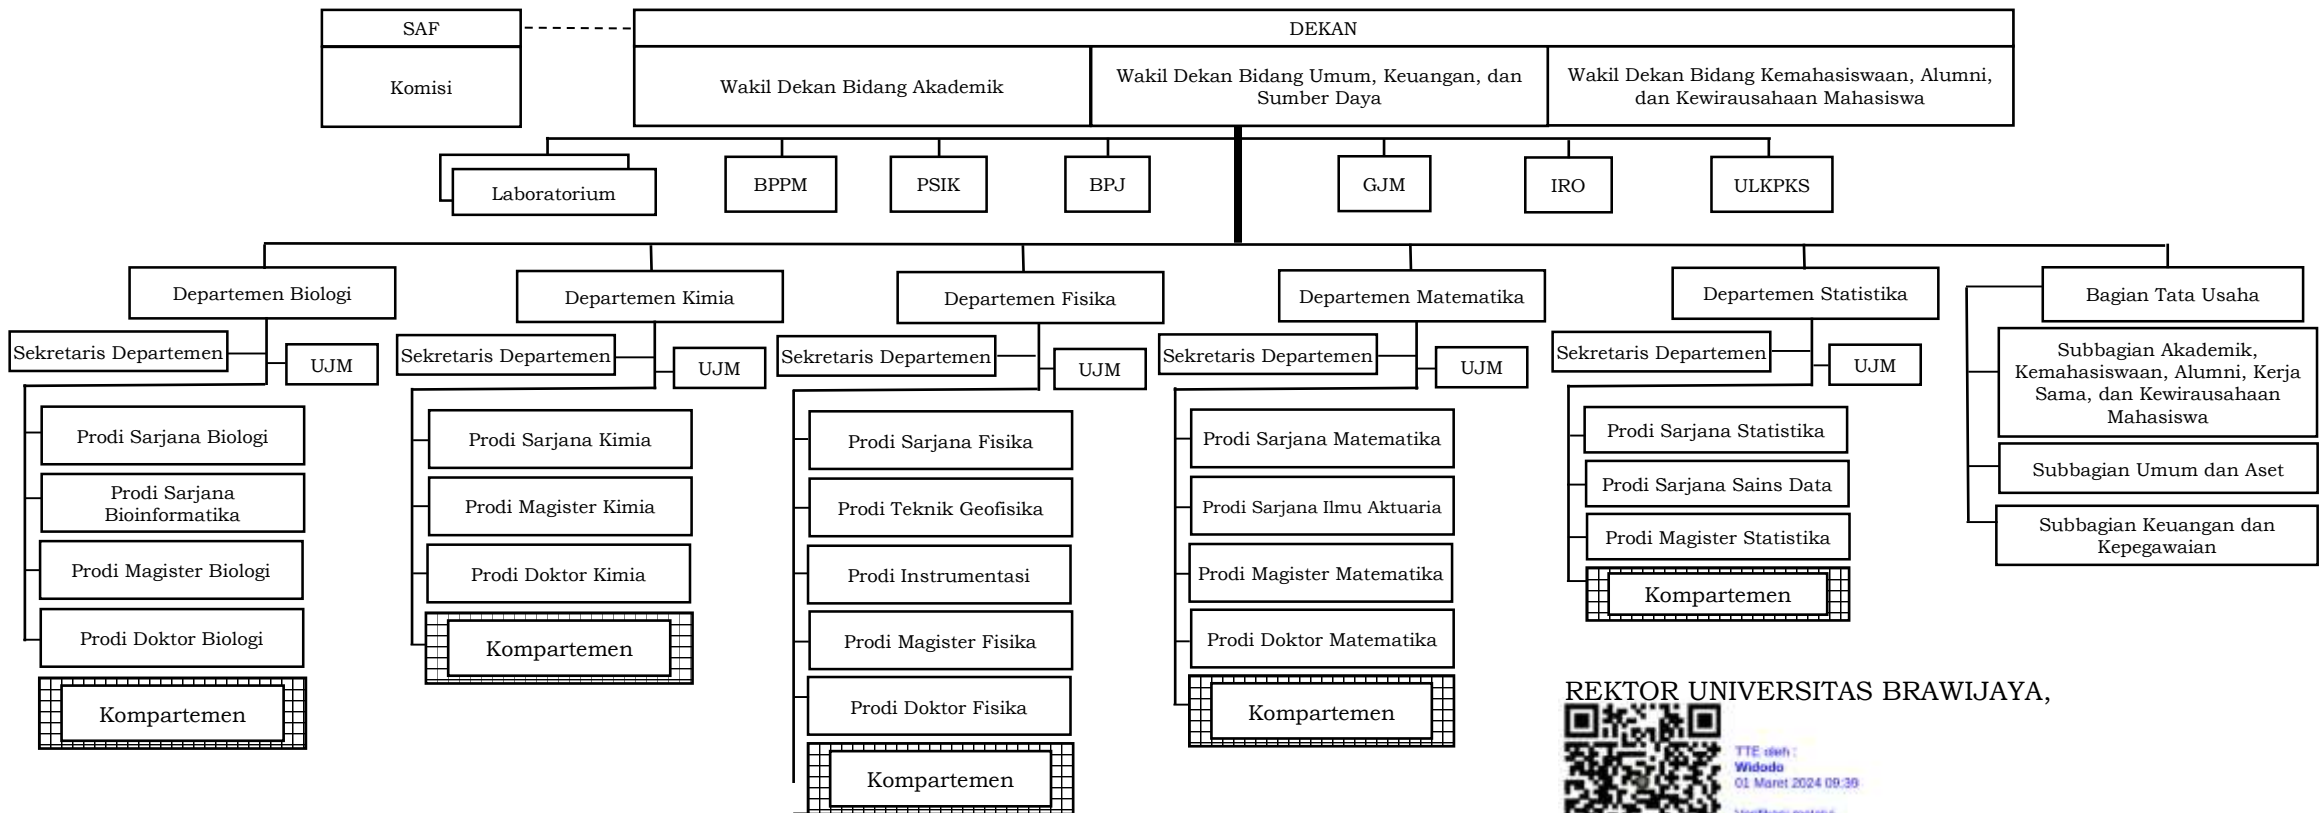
SAF

Komisi

DEKAN

Wakil Dekan Bidang Akademik

Wakil Dekan Bidang Umum, Keuangan, dan Sumber Daya

Wakil Dekan Bidang Kemahasiswaan, Alumni, dan Kewirausahaan Mahasiswa

Laboratorium

BPPM

PSIK

BPJ

GJM

IRO

ULKPKS

Departemen Biologi

Sekretaris Departemen

UJM

Prodi Sarjana Biologi

Prodi Sarjana Bioinformatika

Prodi Magister Biologi

Prodi Doktor Biologi

Kompartemen

Departemen Kimia

Sekretaris Departemen

UJM

Prodi Sarjana Kimia

Prodi Magister Kimia

Prodi Doktor Kimia

Kompartemen

Departemen Fisika

Sekretaris Departemen

UJM

Prodi Sarjana Fisika

Prodi Teknik Geofisika

Prodi Instrumentasi

Prodi Magister Fisika

Prodi Doktor Fisika

Kompartemen

Departemen Matematika

Sekretaris Departemen

UJM

Prodi Sarjana Matematika

Prodi Sarjana Ilmu Aktuaria

Prodi Magister Matematika

Prodi Doktor Matematika

Kompartemen

Departemen Statistika

Sekretaris Departemen

UJM

Prodi Sarjana Statistika

Prodi Sarjana Sains Data

Prodi Magister Statistika

Kompartemen

Bagian Tata Usaha

Subbagian Akademik, Kemahasiswaan, Alumni, Kerja Sama, dan Kewirausahaan Mahasiswa

Subbagian Umum dan Aset

Subbagian Keuangan dan Kepegawaian

REKTOR UNIVERSITAS BRAWIJAYA,

TTE oleh :
Widodo
01 Maret 2024 09:39
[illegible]